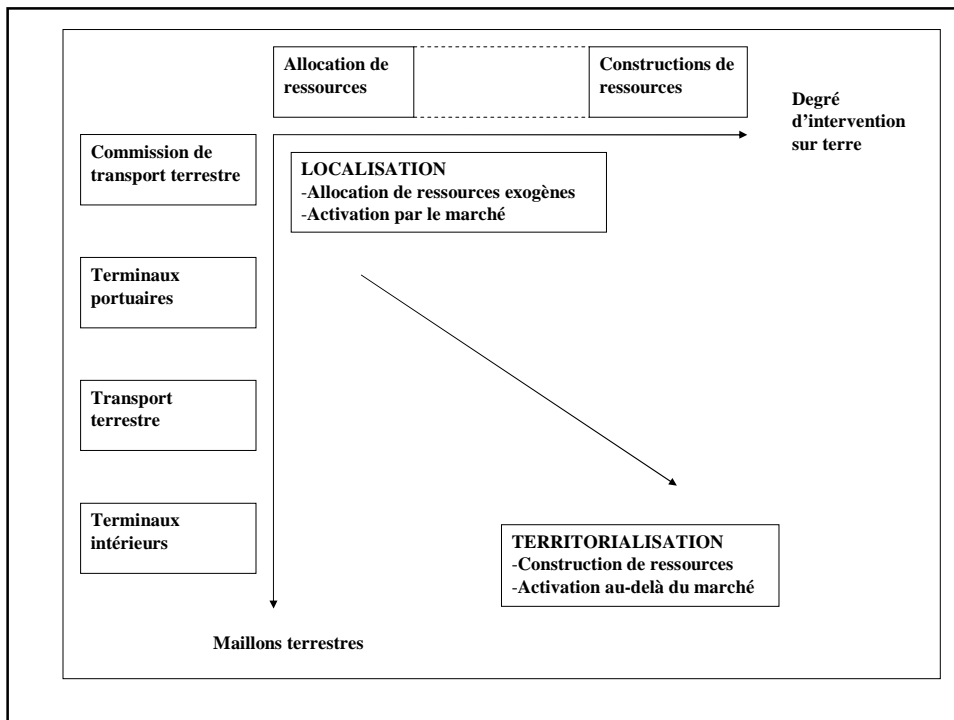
Allocation de ressources

Constructions de ressources

Degré d'intervention sur terre

Commission de transport terrestre

LOCALISATION
-Allocation de ressources exogènes
-Activation par le marché

Terminaux portuaires

Transport terrestre

Terminaux intérieurs

TERRITORIALISATION
-Construction de ressources
-Activation au-delà du marché

Maillons terrestres